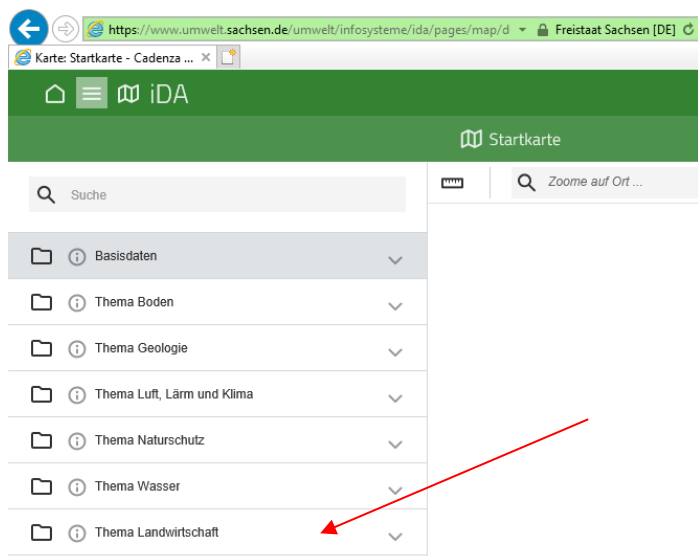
https://www.umwelt.sachsen.de/umwelt/infosysteme/ida/pages/map/d
Freistaat Sachsen [DE]
Karte: Startkarte - Cadenza ...

iDA

Startkarte

Suche

Zoome auf Ort ...

Basisdaten

Thema Boden

Thema Geologie

Thema Luft, Lärm und Klima

Thema Naturschutz

Thema Wasser

Thema Landwirtschaft